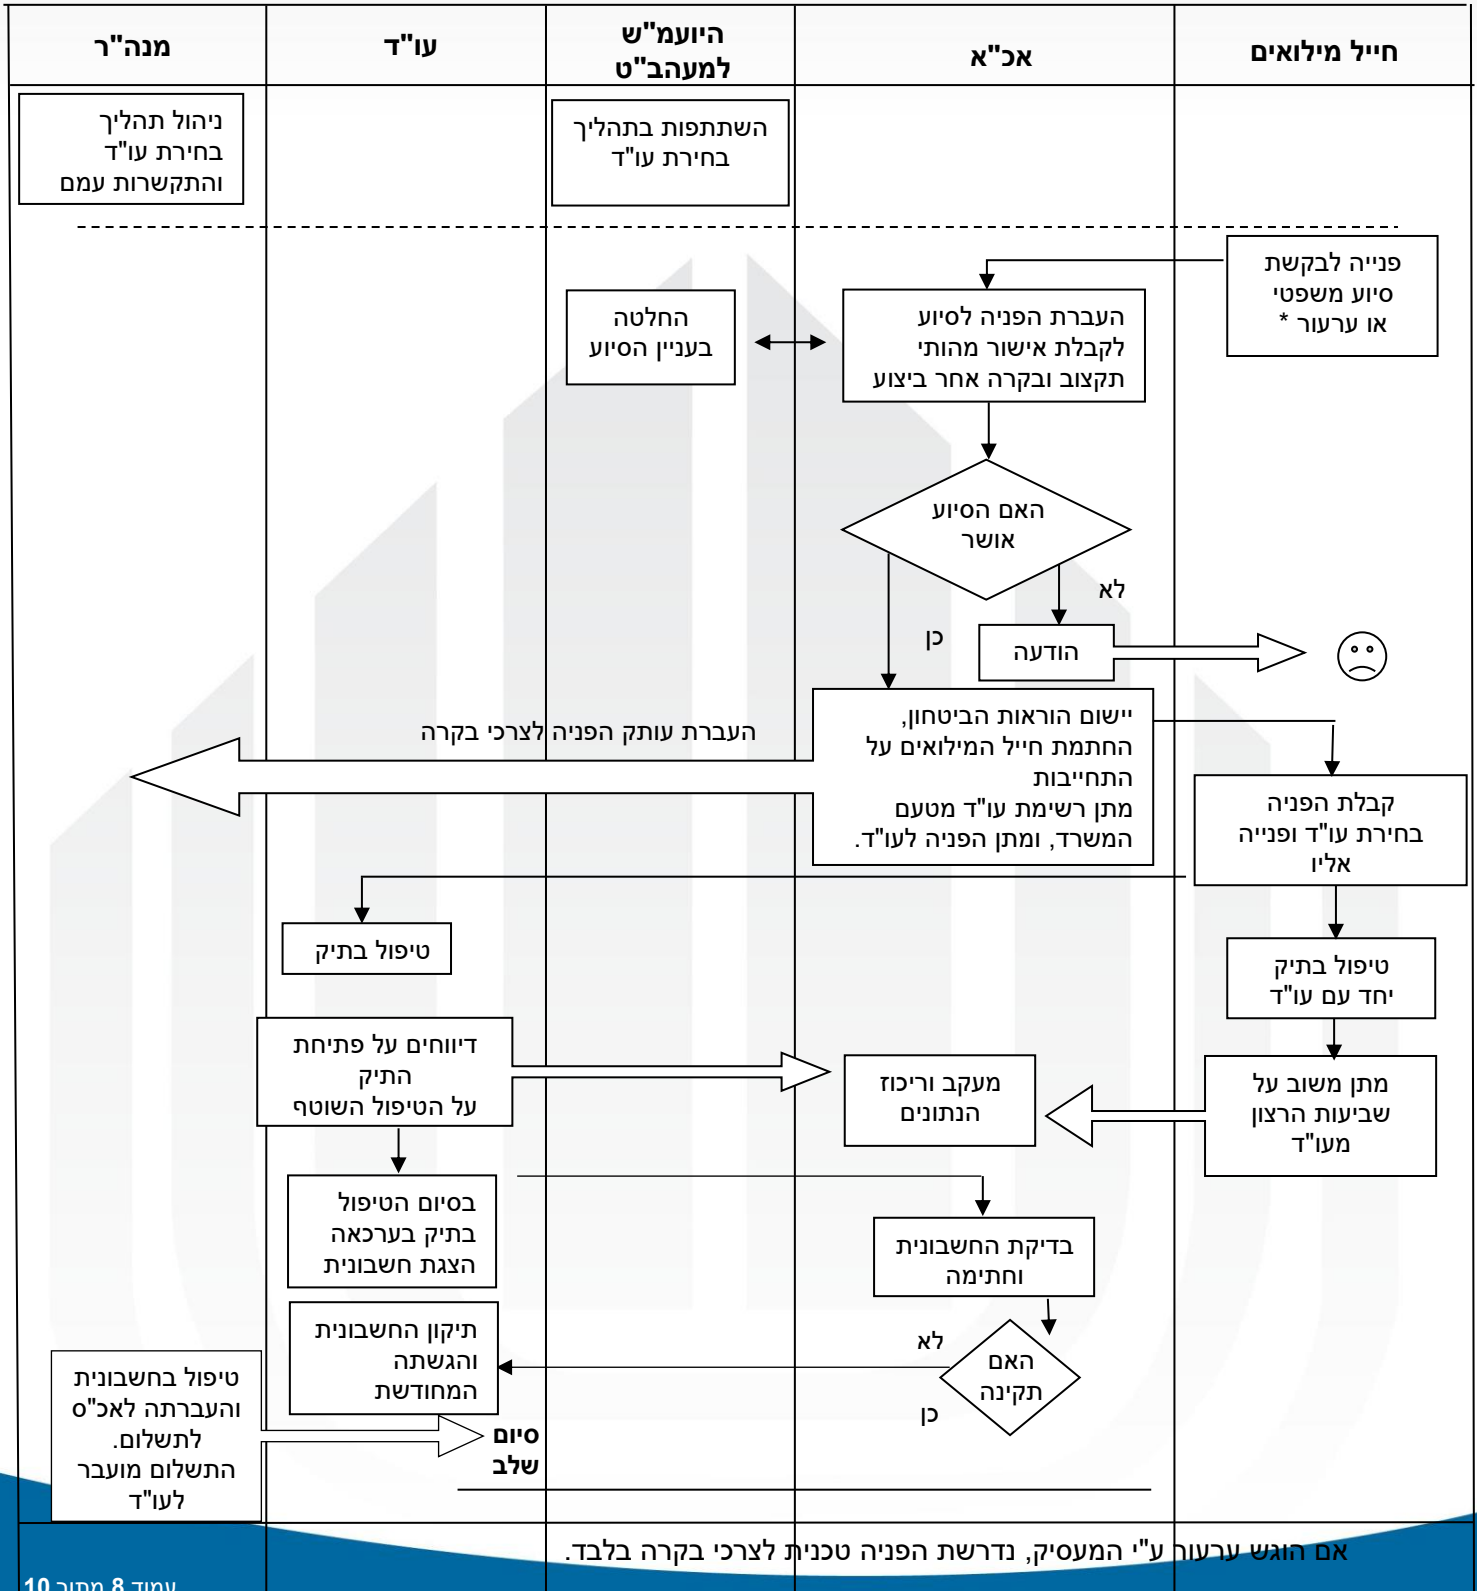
| חייל מילואים | אכ"א | היועמ"ש למעהב"ט | עו"ד | מנה"ר |
|---|---|---|---|---|
| | | השתתפות בתהליך בחירת עו"ד | | ניהול תהליך בחירת עו"ד והתקשרות עמם |

פנייה לבקשת סיוע משפטי או ערעור *

העברת הפניה לסיוע לקבלת אישור מהותי תקצוב ובקרה אחר ביצוע

החלטה בעניין הסיוע

האם הסיוע אושר

לא

הודעה

כן

יישום הוראות הביטחון, החתמת חייל המילואים על התחייבות מתן רשימת עו"ד מטעם המשרד, ומתן הפניה לעו"ד.

העברת עותק הפניה לצרכי בקרה

קבלת הפניה בחירת עו"ד ופנייה אליו

טיפול בתיק

טיפול בתיק יחד עם עו"ד

דיווחים על פתיחת התיק על הטיפול השוטף

מעקב וריכוז הנתונים

מתן משוב על שביעות הרצון מעו"ד

בסיום הטיפול בתיק בערכאה הצגת חשבונית

בדיקת החשבונית וחתימה

תיקון החשבונית והגשתה המחודשת

לא

האם תקינה

כן

טיפול בחשבונית והעברתה לאכ"ס לתשלום. התשלום מועבר לעו"ד

סיום שלב

אם הוגש ערעור ע"י המעסיק, נדרשת הפניה טכנית לצרכי בקרה בלבד.

עמוד 8 מתוך 10